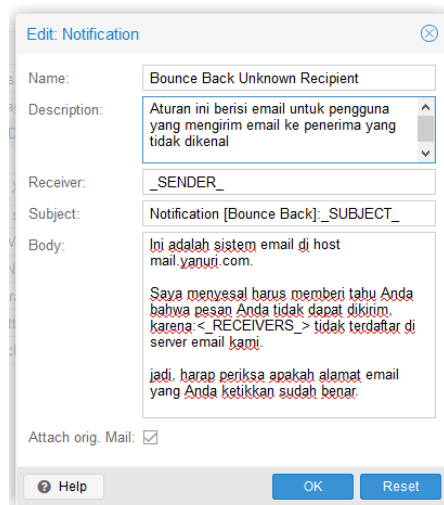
Edit: Notification

Name: Bounce Back Unknown Recipient

Description: Aturan ini berisi email untuk pengguna yang mengirim email ke penerima yang tidak dikenal

Receiver: _SENDER_

Subject: Notification [Bounce Back]:_SUBJECT_

Body: Ini adalah sistem email di host mail.yanuri.com.

Saya menyesal harus memberi tahu Anda bahwa pesan Anda tidak dapat dikirim, karena:<_RECEIVERS_> tidak terdaftar di server email kami.

jadi, harap periksa apakah alamat email yang Anda ketikkan sudah benar.

Attach orig. Mail: ☑

Help

OK

Reset